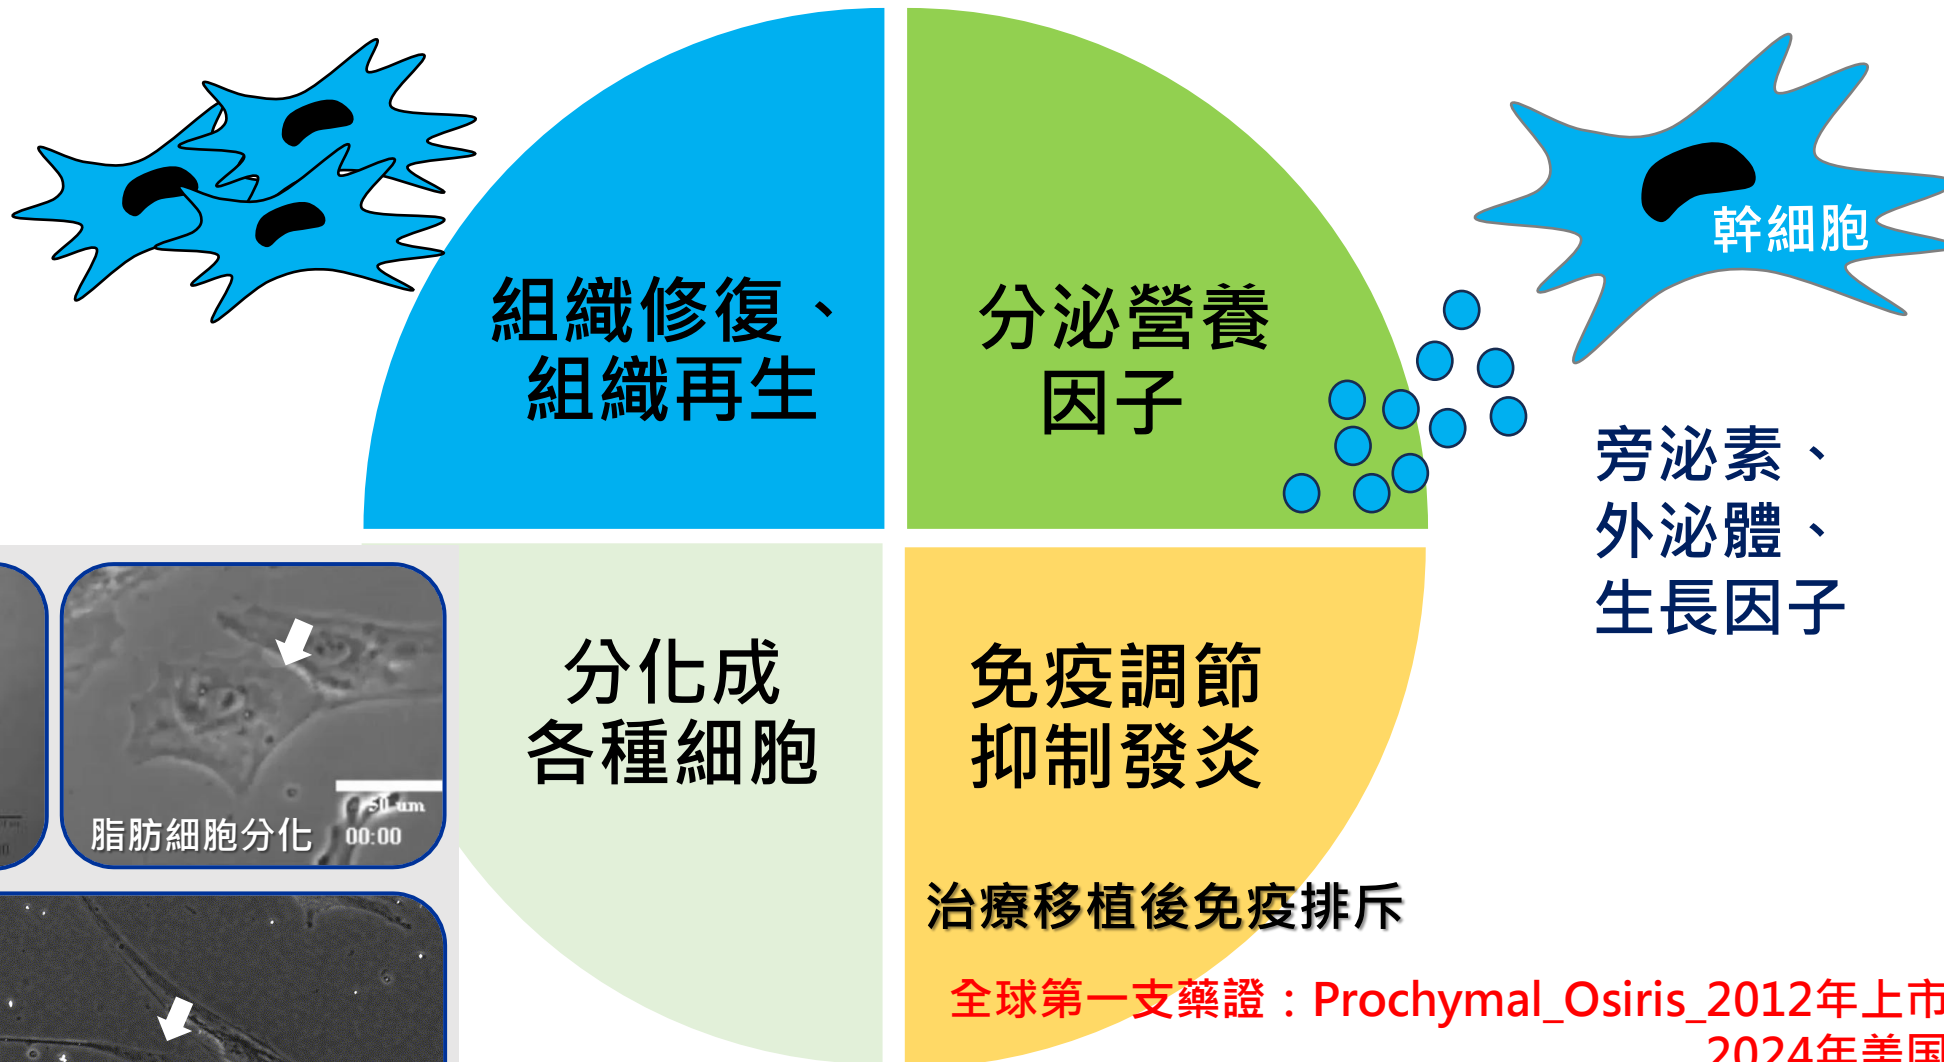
組織修復、
組織再生

分泌營養
因子

幹細胞

旁泌素、
外泌體、
生長因子

脂肪細胞分化

50 um
00:00

分化成
各種細胞

免疫調節
抑制發炎

治療移植後免疫排斥

全球第一支藥證：Prochymal_Osiris_2012年上市
2024年美國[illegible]